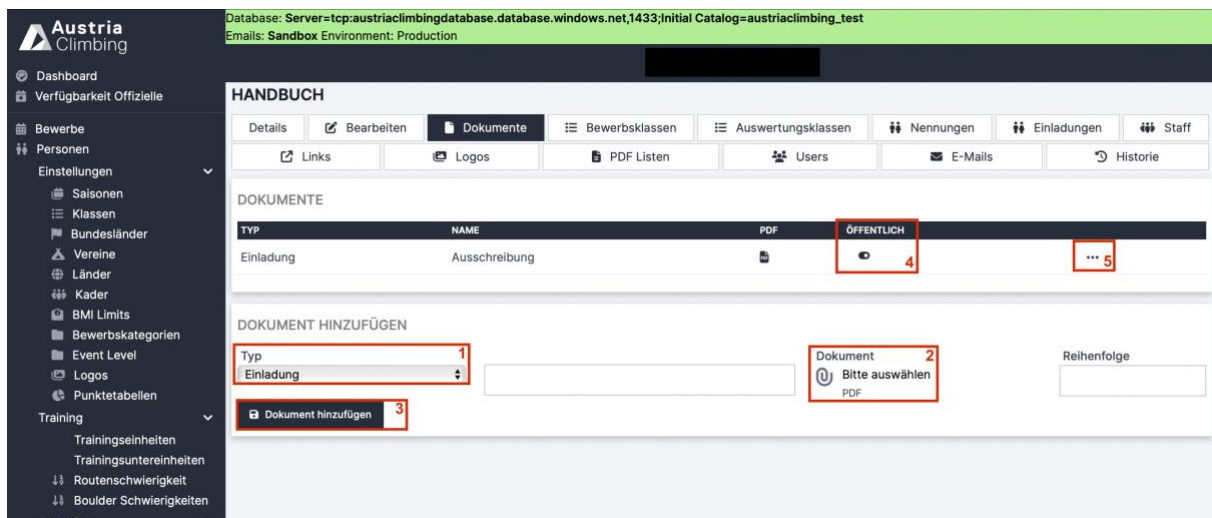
Austria Climbing

Dashboard
Verfügbarkeit Offizielle
Bewerbe
Personen
Einstellungen
Saisonen
Klassen
Bundesländer
Vereine
Länder
Kader
BMI Limits
Bewerbskategorien
Event Level
Logos
Punktetabellen
Training
Trainingseinheiten
Trainingsuntereinheiten
Routenschwierigkeit
Boulder Schwierigkeiten

Database: Server=tcp:austriaclimbingdatabase.database.windows.net,1433;Initial Catalog=austriaclimbing_test
Emails: Sandbox Environment: Production

HANDBUCH

Details | Bearbeiten | Dokumente | Bewerbsklassen | Auswertungsklassen | Nennungen | Einladungen | Staff
Links | Logos | PDF Listen | Users | E-Mails | Historie

DOKUMENTE

| TYP | NAME | PDF | ÖFFENTLICH | |
|---|---|---|---|---|
| Einladung | Ausschreibung | | 4 | ··· 5 |

DOKUMENT HINZUFÜGEN

Typ 1
Einladung

Dokument 2
Bitte auswählen
PDF

Reihenfolge

Dokument hinzufügen 3